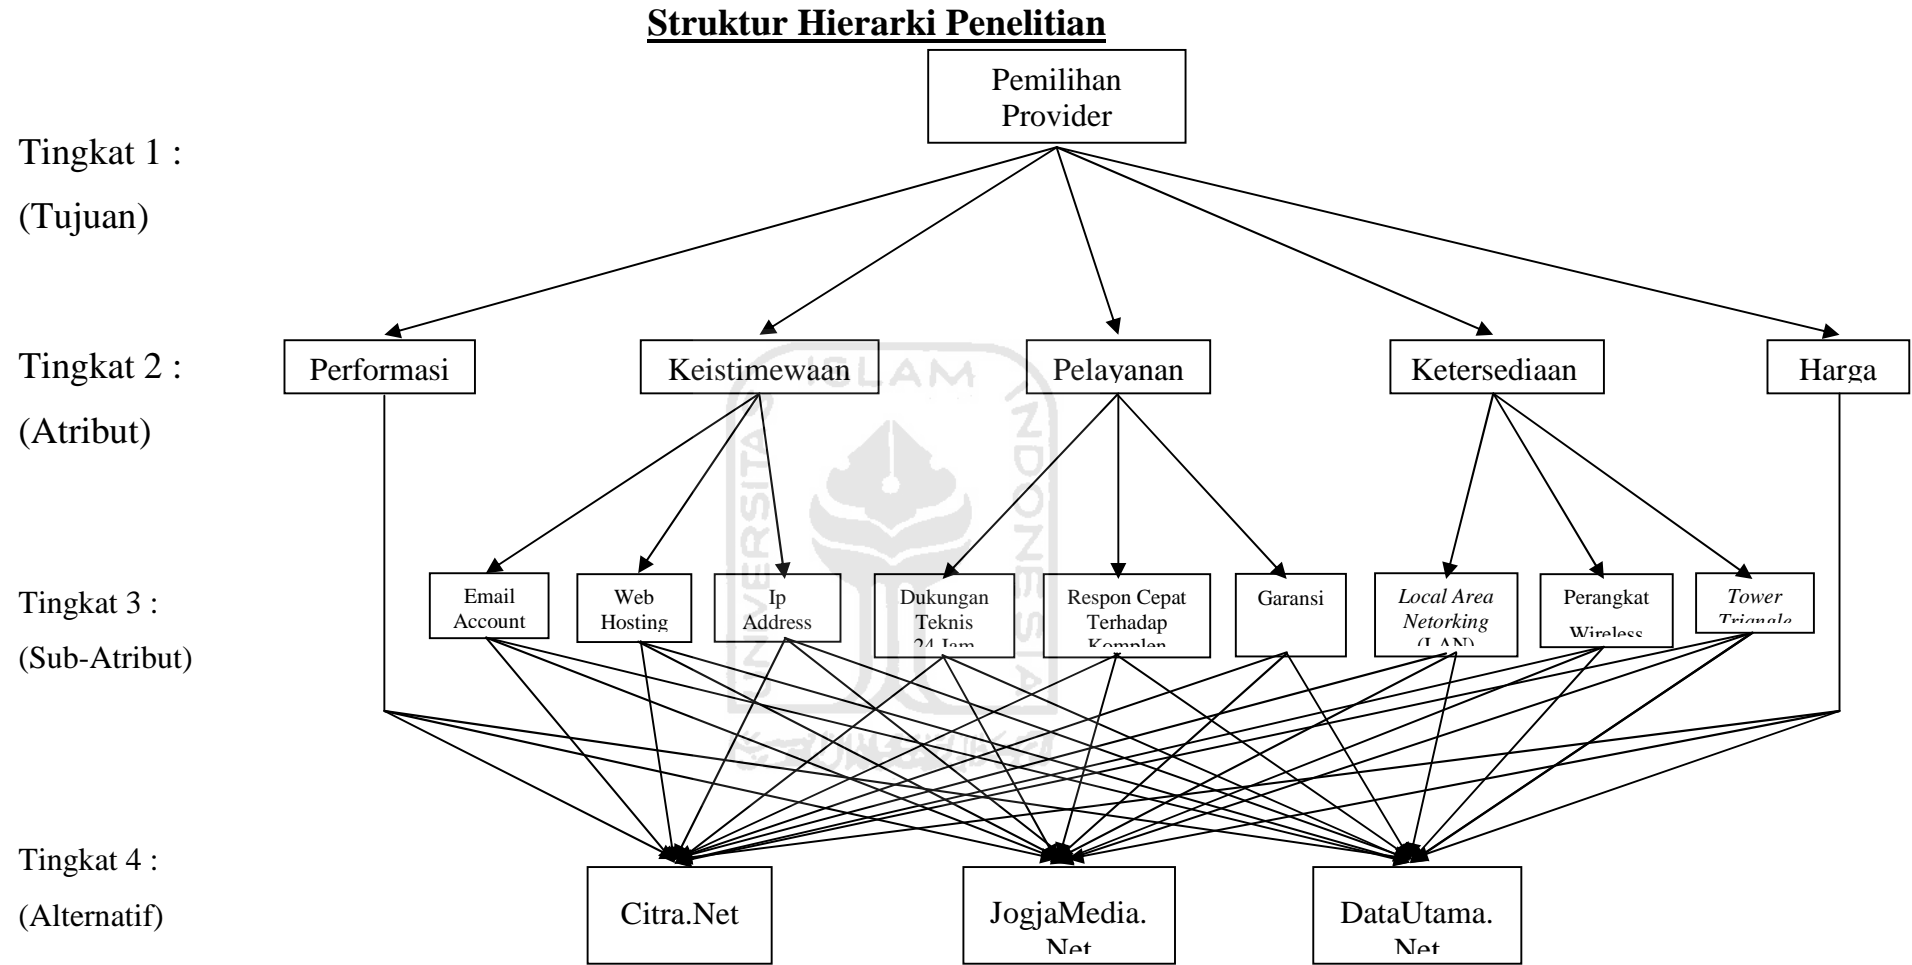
**Struktur Hierarki Penelitian**

Pemilihan Provider

Tingkat 1 :
(Tujuan)

Tingkat 2 :
(Atribut)

Performasi

Keistimewaan

Pelayanan

Ketersediaan

Harga

Tingkat 3 :
(Sub-Atribut)

Email Account

Web Hosting

Ip Address

Dukungan Teknis 24 Jam

Respon Cepat Terhadap Komplen

Garansi

*Local Area Netorking* (LAN)

Perangkat Wireless

*Tower Triangle*

Tingkat 4 :
(Alternatif)

Citra.Net

JogjaMedia.Net

DataUtama.Net

ISLAM INDONESIA UNIVERSITAS